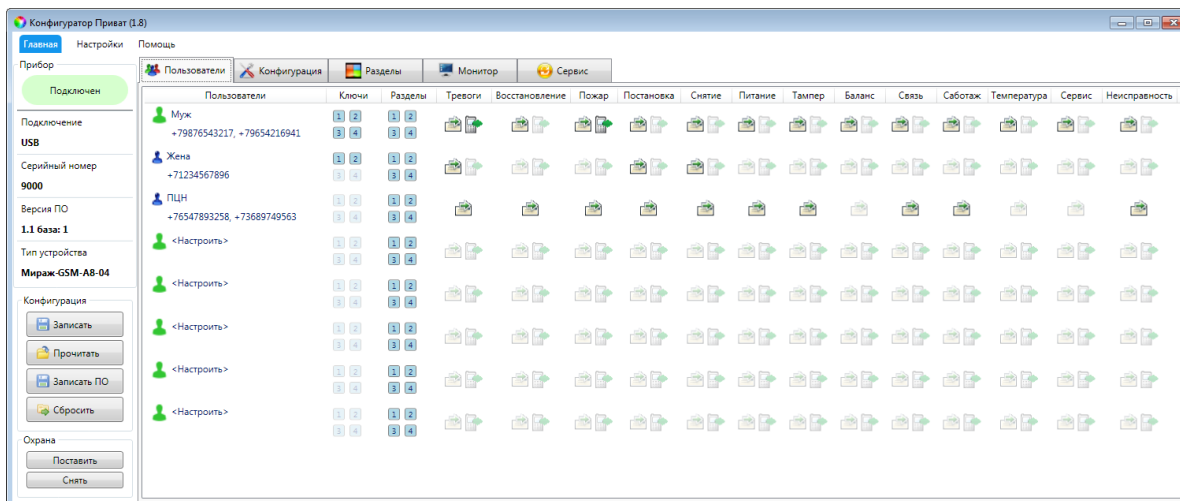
Конфигуратор Приват (1.8)

Главная Настройки Помощь

Прибор
Подключен
Подключение
USB
Серийный номер
9000
Версия ПО
1.1 база: 1
Тип устройства
Мираж-GSM-A8-04

Конфигурация
Записать
Прочитать
Записать ПО
Сбросить

Охрана
Поставить
Снять

Пользователи | Конфигурация | Разделы | Монитор | Сервис

| Пользователи | Ключи | Разделы | Тревоги | Восстановление | Пожар | Постановка | Снятие | Питание | Тампер | Баланс | Связь | Саботаж | Температура | Сервис | Неисправность |
|---|---|---|---|---|---|---|---|---|---|---|---|---|---|---|---|
| Муж +79876543217, +79654216941 | 1 2 3 4 | 1 2 3 4 | | | | | | | | | | | | | |
| Жена +71234567896 | 1 2 3 4 | 1 2 3 4 | | | | | | | | | | | | | |
| ПЦН +76547893258, +73689749563 | 1 2 3 4 | 1 2 3 4 | | | | | | | | | | | | | |
| <Настроить> | 1 2 3 4 | 1 2 3 4 | | | | | | | | | | | | | |
| <Настроить> | 1 2 3 4 | 1 2 3 4 | | | | | | | | | | | | | |
| <Настроить> | 1 2 3 4 | 1 2 3 4 | | | | | | | | | | | | | |
| <Настроить> | 1 2 3 4 | 1 2 3 4 | | | | | | | | | | | | | |
| <Настроить> | 1 2 3 4 | 1 2 3 4 | | | | | | | | | | | | | |